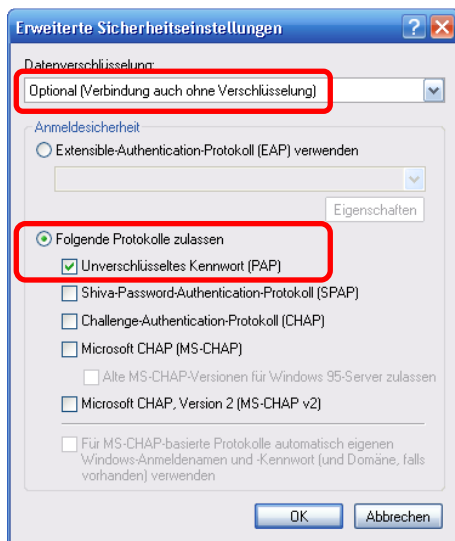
Erweiterte Sicherheitseinstellungen

Datenverschlüsselung:

Optional (Verbindung auch ohne Verschlüsselung)

Anmeldesicherheit

Extensible-Authentication-Protokoll (EAP) verwenden

Eigenschaften

Folgende Protokolle zulassen

Unverschlüsseltes Kennwort (PAP)

Shiva-Password-Authentication-Protokoll (SPAP)

Challenge-Authentication-Protokoll (CHAP)

Microsoft CHAP (MS-CHAP)

Alte MS-CHAP-Versionen für Windows 95-Server zulassen

Microsoft CHAP, Version 2 (MS-CHAP v2)

Für MS-CHAP-basierte Protokolle automatisch eigenen Windows-Anmeldenamen und -Kennwort (und Domäne, falls vorhanden) verwenden

OK

Abbrechen